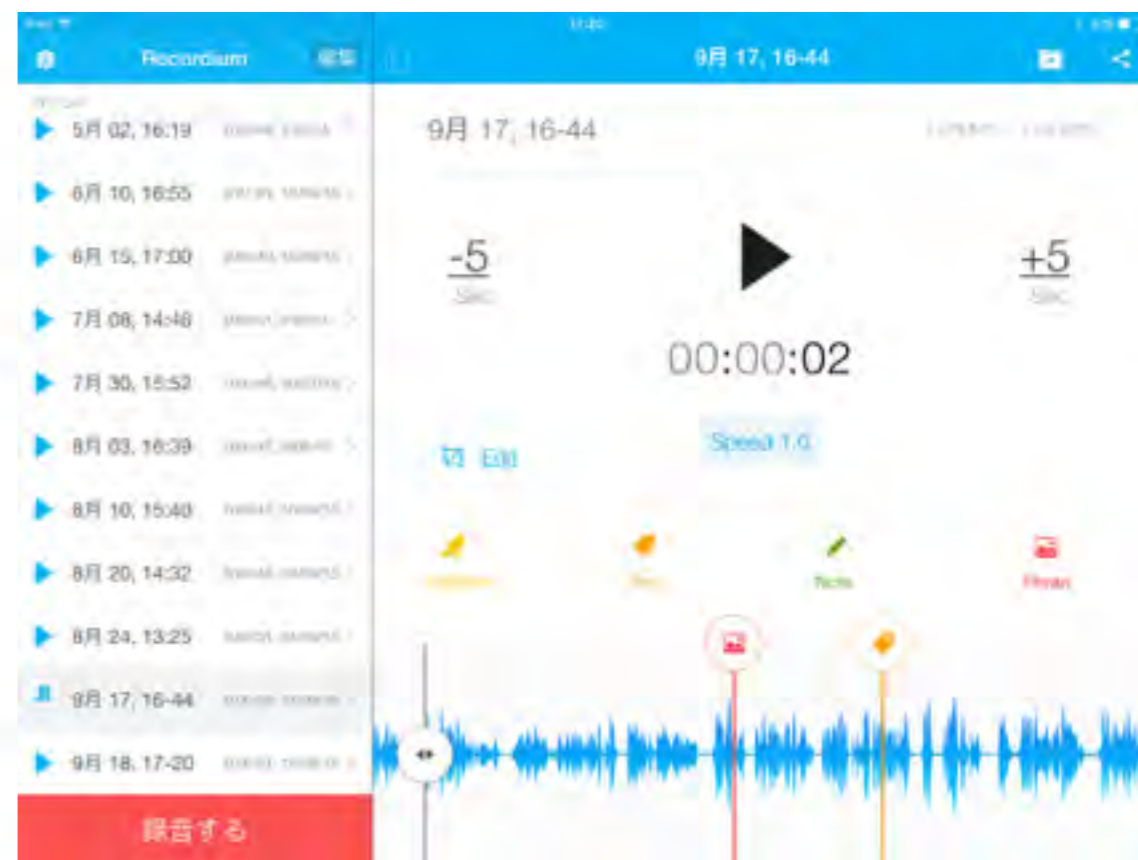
Recordium 編集

5月 02, 16:19 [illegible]
6月 10, 16:55 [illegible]
6月 15, 17:00 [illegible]
7月 08, 14:48 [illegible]
7月 30, 15:52 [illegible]
8月 03, 16:39 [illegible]
8月 10, 15:40 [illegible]
8月 20, 14:32 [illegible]
8月 24, 13:25 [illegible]
9月 17, 16-44 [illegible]
9月 18, 17-20 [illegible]

録音する

9月 17, 16-44

9月 17, 16-44

-5
Sec

+5
Sec

00:00:02

Edit

Speed 1.0

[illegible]
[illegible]
Note
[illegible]